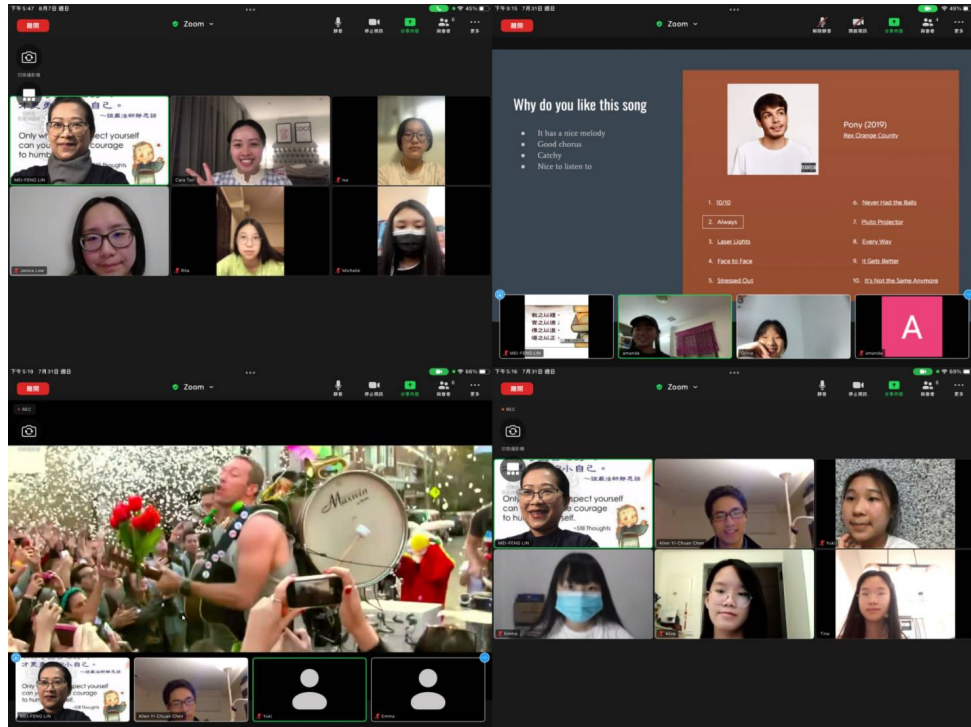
下午5:47 8月7日 週日

離開

Zoom

靜音 停止視訊 分享內容 參與者 更多

切換攝影機

自己。
Only w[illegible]pect yourself
can yo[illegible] courage
to hum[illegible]
~Still Thoughts

MEI-FENG LIN

Cara Tan

Iva

Janice Lee

Rita

Michelle

下午5:15 7月31日 週日

離開

Zoom

解除靜音 開啟視訊 分享內容 參與者 更多

Why do you like this song

It has a nice melody
Good chorus
Catchy
Nice to listen to

Pony (2019)
Rex Orange County

1. 10/10
2. Always
3. Laser Lights
4. Face to Face
5. Stressed Out
6. Never Had the Balls
7. Pluto Projector
8. Every Way
9. It Gets Better
10. It's Not the Same Anymore

MEI-FENG LIN

amanda

Emma

amanda

A

下午5:19 7月31日 週日

離開

Zoom

靜音 停止視訊 分享內容 參與者 更多

REC

切換攝影機

Maxwin

自己。
Only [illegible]pect yourself
can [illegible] courage
to hum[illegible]
~Still Thoughts

MEI-FENG LIN

Allen Yi-Chuan Chen

Yuki

Emma

下午5:16 7月31日 週日

離開

Zoom

靜音 停止視訊 分享內容 參與者 更多

REC

切換攝影機

自己。
~證嚴法師靜思語
Only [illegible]pect yourself
can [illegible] courage
to hum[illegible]
~Still Thoughts

MEI-FENG LIN

Allen Yi-Chuan Chen

Yuki

Emma

Mae

Tina